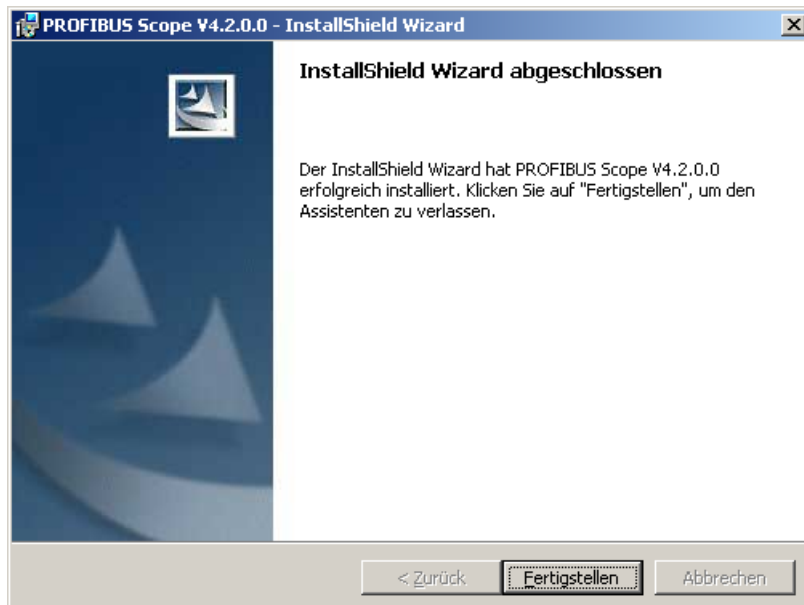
PROFIBUS Scope V4.2.0.0 - InstallShield Wizard

X

InstallShield Wizard abgeschlossen

Der InstallShield Wizard hat PROFIBUS Scope V4.2.0.0 erfolgreich installiert. Klicken Sie auf "Fertigstellen", um den Assistenten zu verlassen.

< Zurück

Fertigstellen

Abbrechen